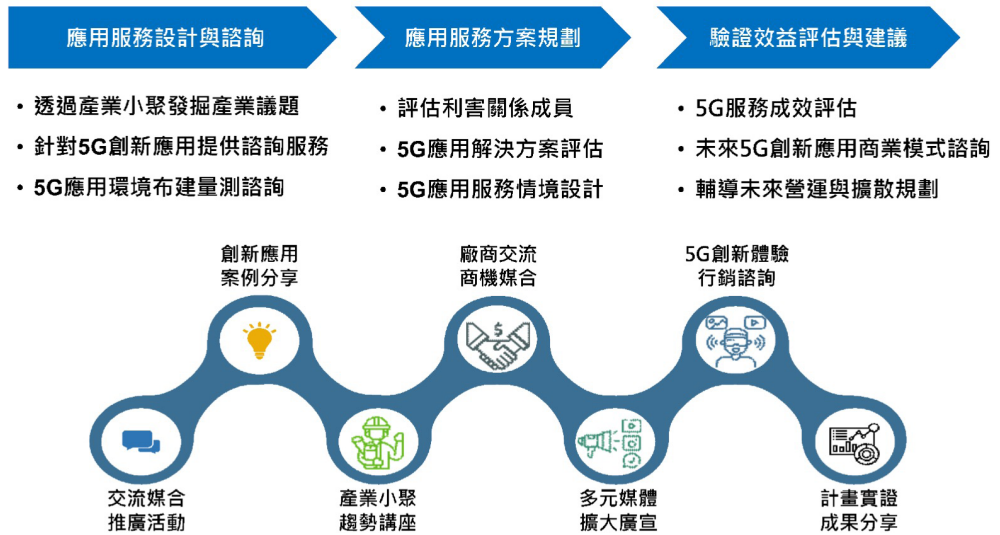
應用服務設計與諮詢

• 透過產業小聚發掘產業議題
• 針對5G創新應用提供諮詢服務
• 5G應用環境布建量測諮詢

應用服務方案規劃

• 評估利害關係成員
• 5G應用解決方案評估
• 5G應用服務情境設計

驗證效益評估與建議

• 5G服務成效評估
• 未來5G創新應用商業模式諮詢
• 輔導未來營運與擴散規劃

創新應用
案例分享

廠商交流
商機媒合

5G創新體驗
行銷諮詢

$

交流媒合
推廣活動

產業小聚
趨勢講座

多元媒體
擴大廣宣

計畫實證
成果分享